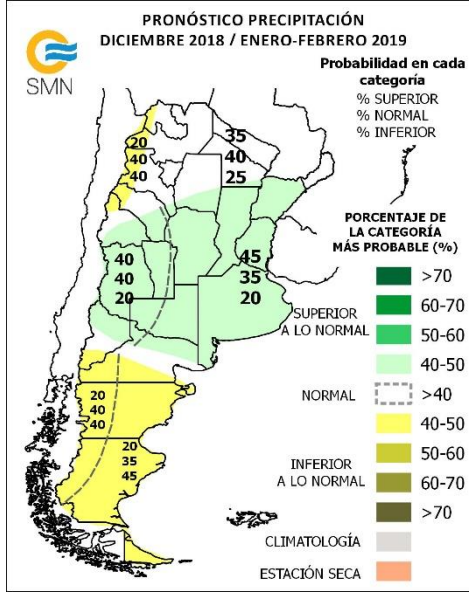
PRONÓSTICO PRECIPITACIÓN
DICIEMBRE 2018 / ENERO-FEBRERO 2019

SMN

Probabilidad en cada categoría
% SUPERIOR
% NORMAL
% INFERIOR

35
40
25

20
40
40

45
35
20

40
40
20

20
40
40

20
35
45

PORCENTAJE DE LA CATEGORÍA MÁS PROBABLE (%)

SUPERIOR A LO NORMAL
>70
60-70
50-60
40-50

NORMAL
>40

INFERIOR A LO NORMAL
40-50
50-60
60-70
>70

CLIMATOLOGÍA

ESTACIÓN SECA